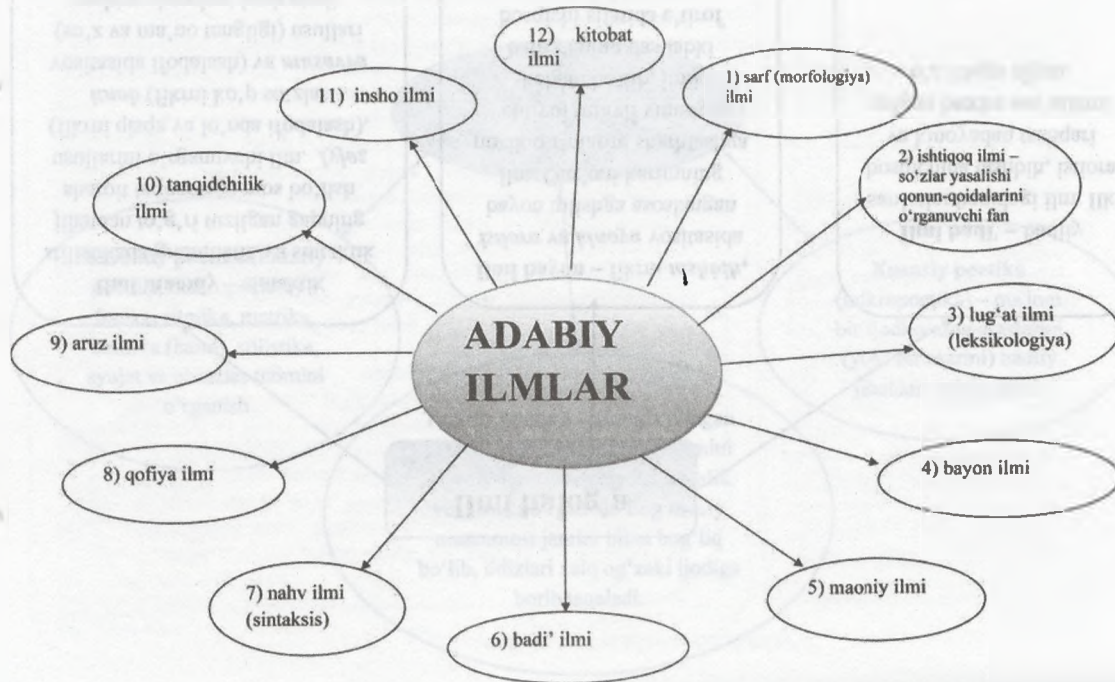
ADABIY ILMLAR

12) kitobat ilmi

1) sarf (morfologiya) ilmi

2) ishtiqoq ilmi – so'zlar yasalishi qonun-qoidalarini o'rganuvchi fan

3) lug'at ilmi (leksikologiya)

4) bayon ilmi

5) maoniy ilmi

6) badi' ilmi

7) nahv ilmi (sintaksis)

8) qofiya ilmi

9) aruz ilmi

10) tanqidchilik ilmi

11) insho ilmi